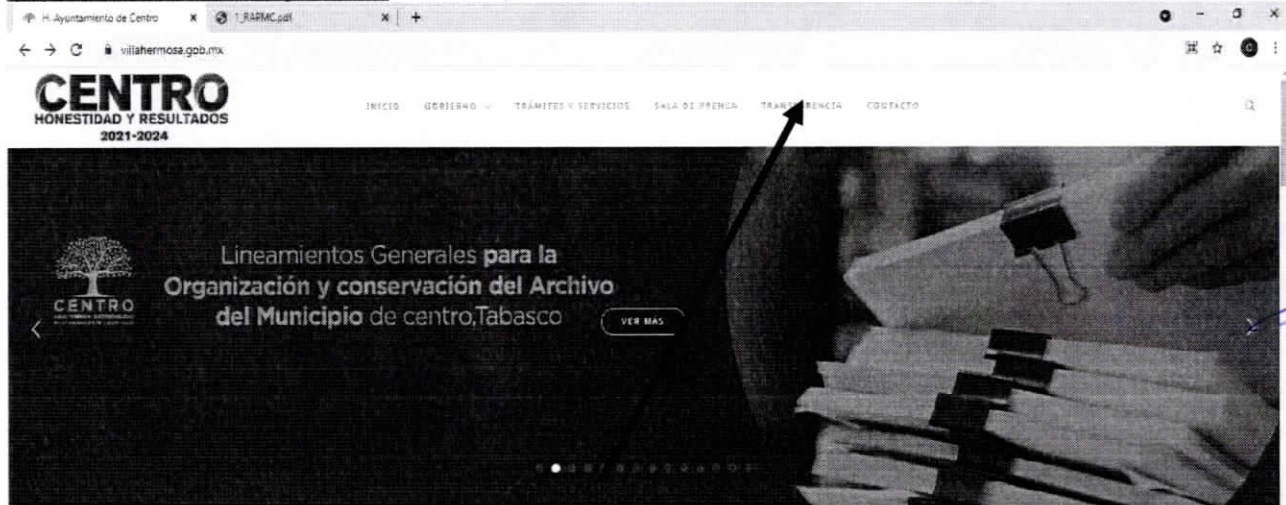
H. Ayuntamiento de Centro
1_RAPMC.pdf
villahermosa.gob.mx

CENTRO
HONESTIDAD Y RESULTADOS
2021-2024

INICIO GOBIERNO TRÁMITES Y SERVICIOS SALA DE PRENSA TRANS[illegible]RENCIA CONTACTO

CENTRO

Lineamientos Generales para la Organización y conservación del Archivo del Municipio de centro,Tabasco

VER MÁS